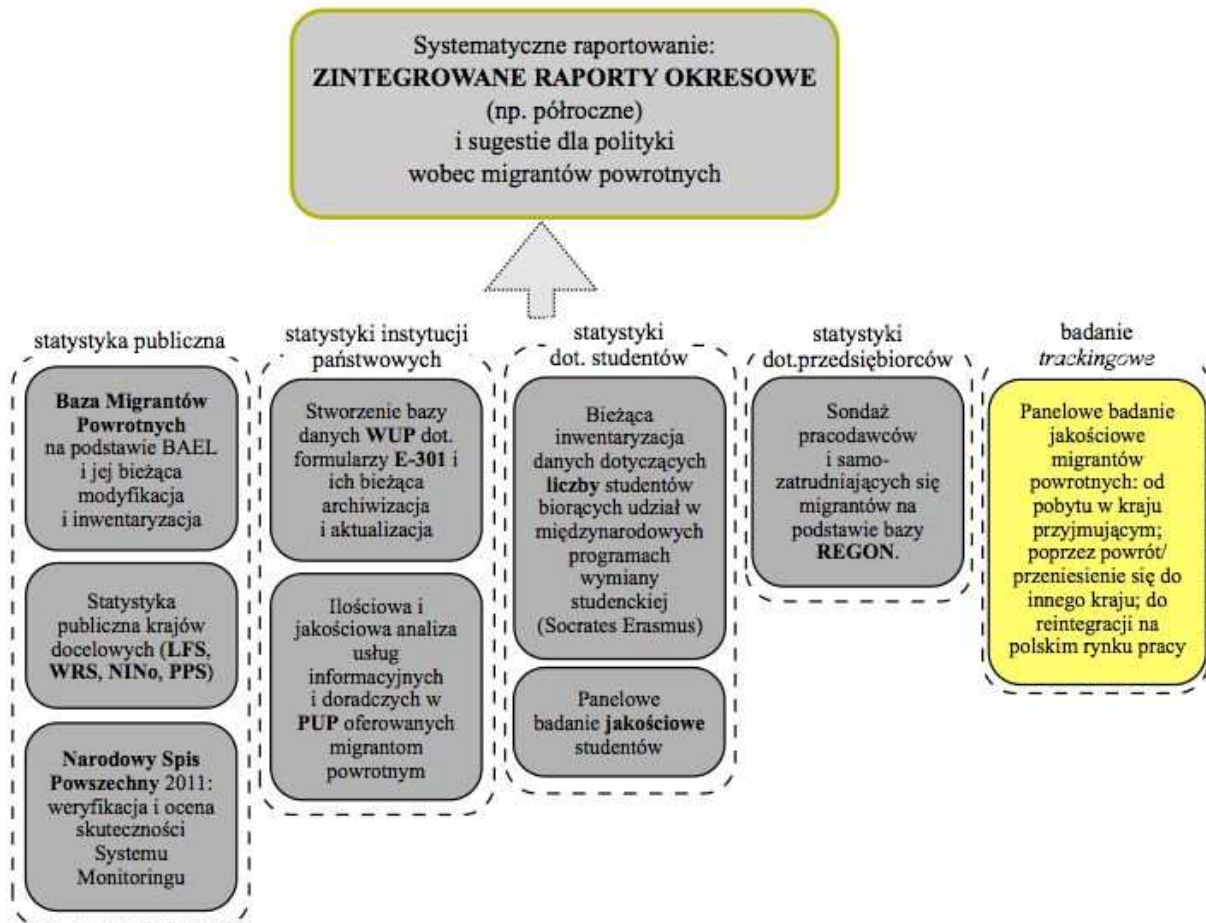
Systematyczne raportowanie:
**ZINTEGROWANE RAPORTY OKRESOWE**
(np. półroczne)
i sugestie dla polityki
wobec migrantów powrotnych

statystyka publiczna

**Baza Migrantów Powrotnych** na podstawie BAEL i jej bieżąca modyfikacja i inwentaryzacja

Statystyka publiczna krajów docelowych (**LFS, WRS, NINo, PPS**)

**Narodowy Spis Powszechny** 2011: weryfikacja i ocena skuteczności Systemu Monitoringu

statystyki instytucji państwowych

Stworzenie bazy danych **WUP** dot. formularzy **E-301** i ich bieżąca archiwizacja i aktualizacja

Ilościowa i jakościowa analiza usług informacyjnych i doradczych w **PUP** oferowanych migrantom powrotnym

statystyki dot. studentów

Bieżąca inwentaryzacja danych dotyczących **liczby** studentów biorących udział w międzynarodowych programach wymiany studenckiej (Socrates Erasmus)

Panelowe badanie **jakościowe** studentów

statystyki dot.przedsiębiorców

Sondaż pracodawców i samozatrudniających się migrantów na podstawie bazy **REGON**.

badanie *trackingowe*

Panelowe badanie jakościowe migrantów powrotnych: od pobytu w kraju przyjmującym; poprzez powrót/ przeniesienie się do innego kraju; do reintegracji na polskim rynku pracy